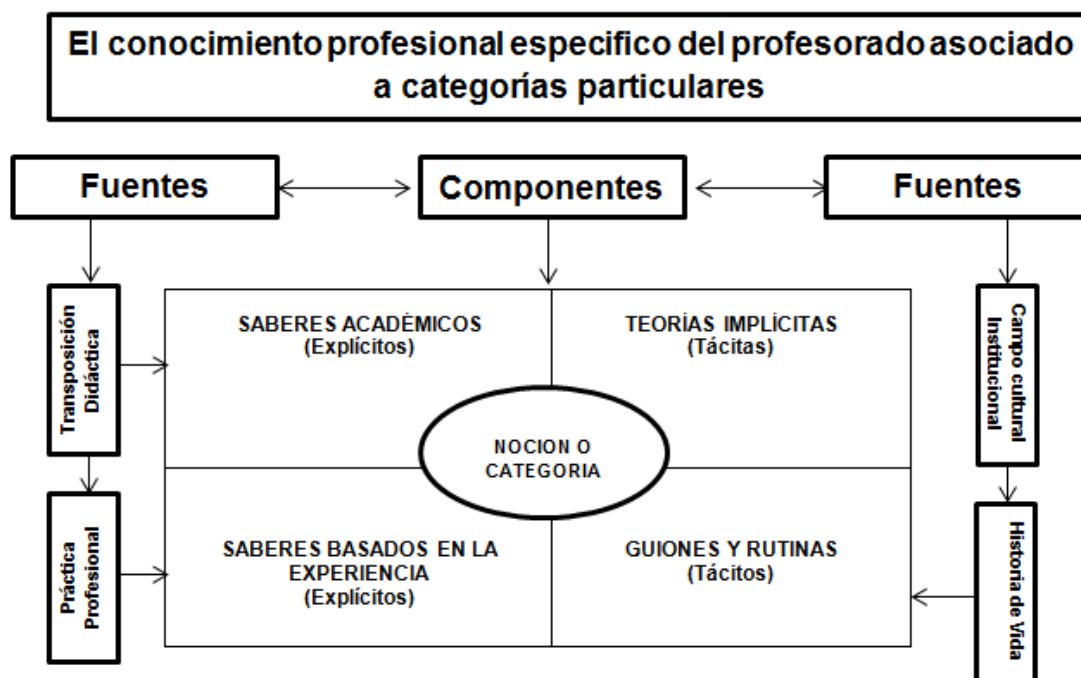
El conocimiento profesional especifico del profesorado asociado a categorías particulares

Fuentes

Componentes

Fuentes

Transposición Didáctica

Práctica Profesional

SABERES ACADÉMICOS (Explícitos)

TEORÍAS IMPLÍCITAS (Tácitas)

NOCION O CATEGORIA

SABERES BASADOS EN LA EXPERIENCIA (Explícitos)

GUIONES Y RUTINAS (Tácitos)

Campo cultural Institucional

Historia de Vida